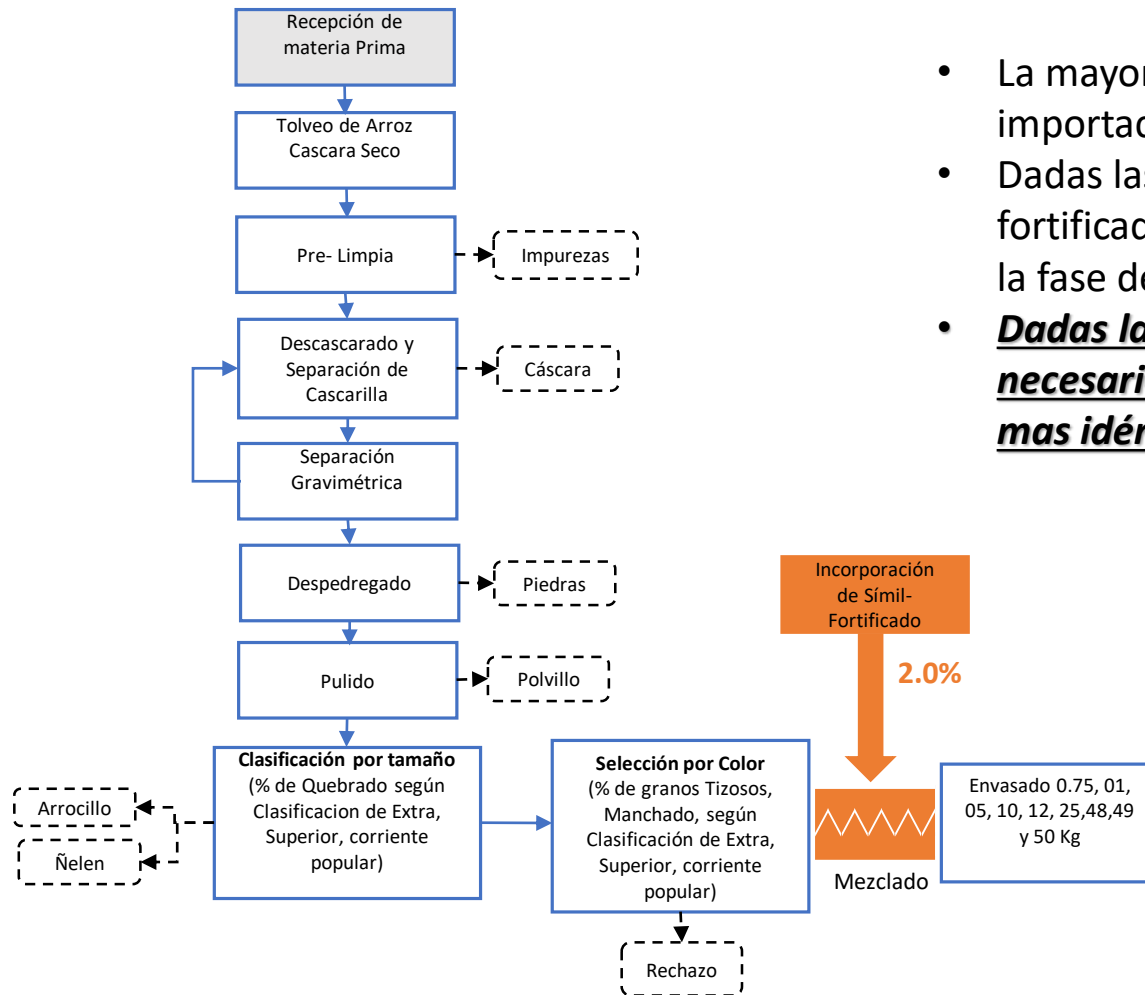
Recepción de materia Prima

Tolveo de Arroz Cascara Seco

Pre- Limpia

Impurezas

Descascarado y Separación de Cascarilla

Cáscara

Separación Gravimétrica

Despedregado

Piedras

Pulido

Polvillo

**Clasificación por tamaño** (% de Quebrado según Clasificacion de Extra, Superior, corriente popular)

Arrocillo

Ñelen

**Selección por Color** (% de granos Tizosos, Manchado, según Clasificación de Extra, Superior, corriente popular)

Rechazo

Incorporación de Símil-Fortificado

2.0%

Mezclado

Envasado 0.75, 01, 05, 10, 12, 25,48,49 y 50 Kg

• La mayor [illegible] importac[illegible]

• Dadas la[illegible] fortificad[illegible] la fase de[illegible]

• ***Dadas la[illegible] necesari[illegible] mas idén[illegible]***